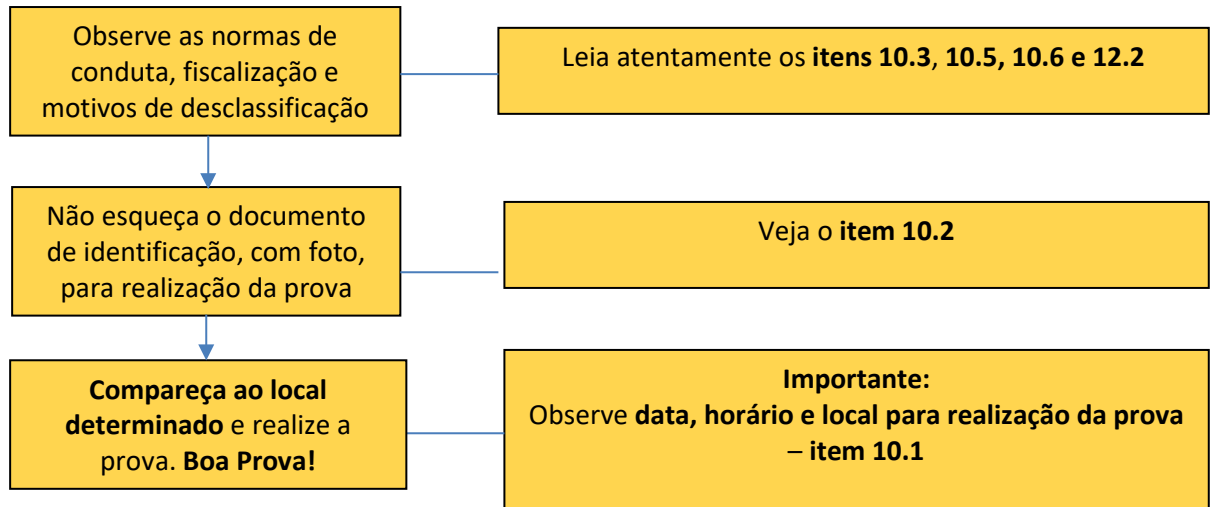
Observe as normas de conduta, fiscalização e motivos de desclassificação

Leia atentamente os **itens 10.3**, **10.5, 10.6 e 12.2**

Não esqueça o documento de identificação, com foto, para realização da prova

Veja o **item 10.2**

**Compareça ao local determinado** e realize a prova. **Boa Prova!**

**Importante:**
Observe **data, horário e local para realização da prova** – **item 10.1**